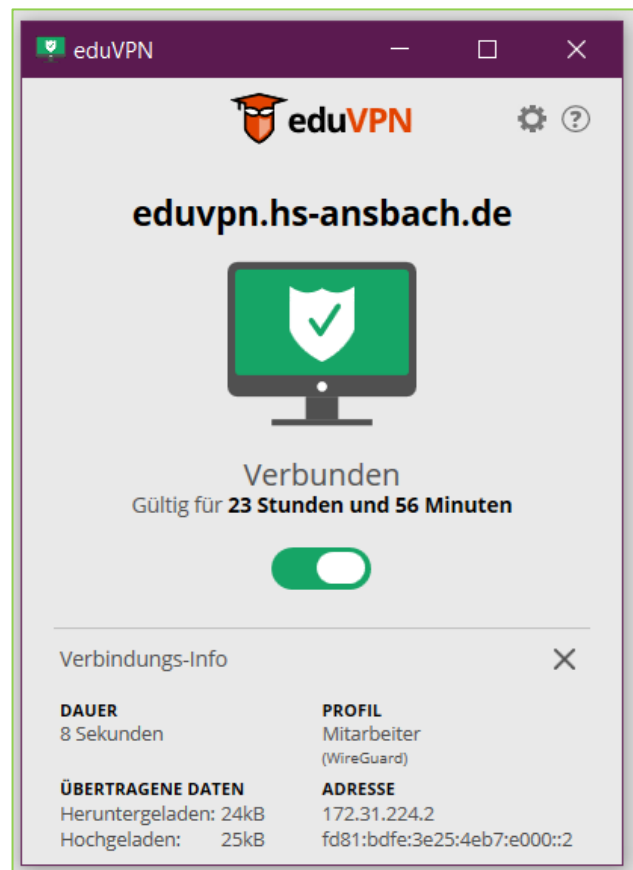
eduVPN

eduVPN

eduvpn.hs-ansbach.de

Verbunden
Gültig für **23 Stunden und 56 Minuten**

Verbindungs-Info

DAUER
8 Sekunden

PROFIL
Mitarbeiter
(WireGuard)

ÜBERTRAGENE DATEN
Heruntergeladen: 24kB
Hochgeladen: 25kB

ADRESSE
172.31.224.2
fd81:bdfe:3e25:4eb7:e000::2